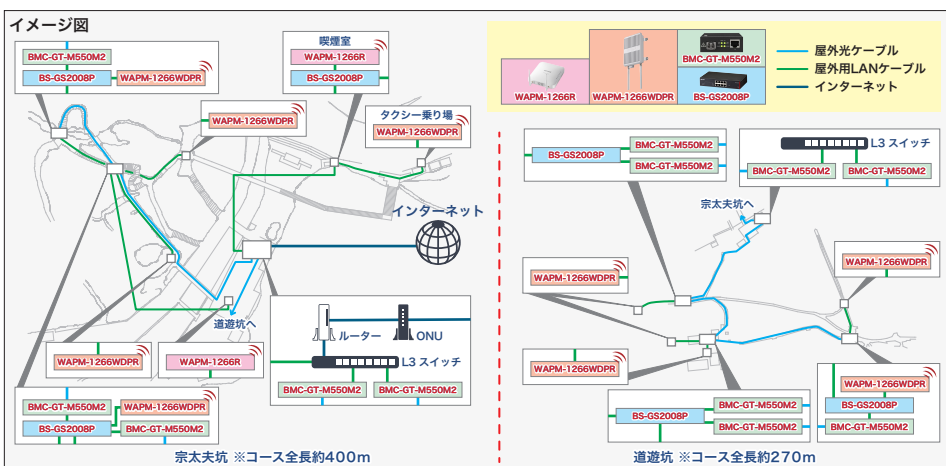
イメージ図

WAPM-1266R
WAPM-1266WDPR
BMC-GT-M550M2
BS-GS2008P
屋外光ケーブル
屋外用LANケーブル
インターネット

BMC-GT-M550M2
BS-GS2008P
WAPM-1266WDPR

喫煙室
WAPM-1266R
BS-GS2008P

WAPM-1266WDPR

タクシー乗り場
WAPM-1266WDPR

インターネット

道遊坑へ

ルーター
ONU
L3 スイッチ
BMC-GT-M550M2
BMC-GT-M550M2

WAPM-1266WDPR
WAPM-1266R

BMC-GT-M550M2
WAPM-1266WDPR
BS-GS2008P
BMC-GT-M550M2

宗太夫坑 ※コース全長約400m

BS-GS2008P
BMC-GT-M550M2
BMC-GT-M550M2

L3 スイッチ
BMC-GT-M550M2
BMC-GT-M550M2

宗太夫坑へ

WAPM-1266WDPR
WAPM-1266WDPR
WAPM-1266WDPR

WAPM-1266WDPR
BS-GS2008P
BMC-GT-M550M2
BMC-GT-M550M2

BS-GS2008P
BMC-GT-M550M2
BMC-GT-M550M2

道遊坑 ※コース全長約270m